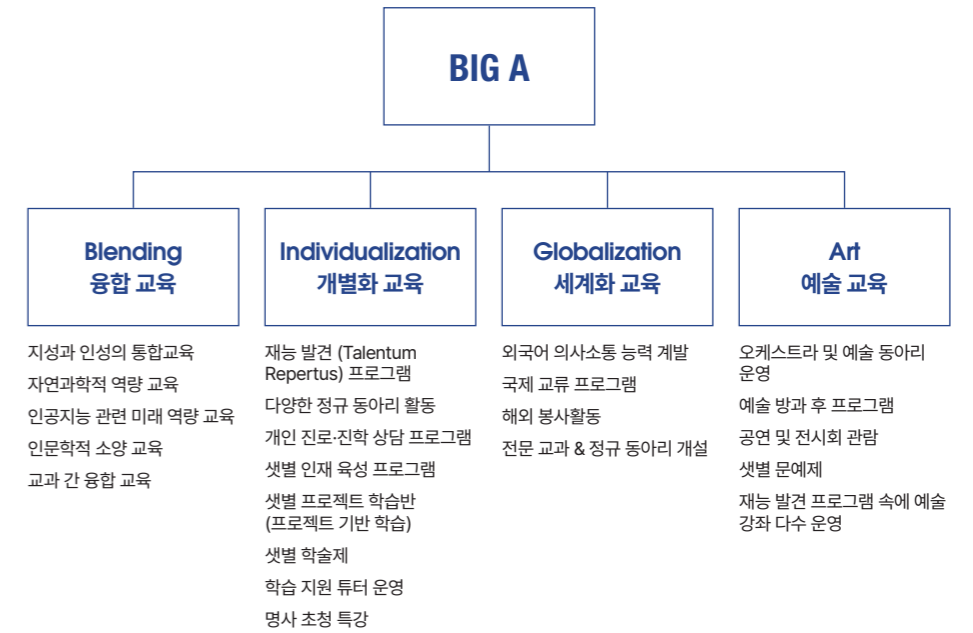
BIG A

Blending
융합 교육

지성과 인성의 통합교육
자연과학적 역량 교육
인공지능 관련 미래 역량 교육
인문학적 소양 교육
교과 간 융합 교육

Individualization
개별화 교육

재능 발견 (Talentum Repertus) 프로그램
다양한 정규 동아리 활동
개인 진로·진학 상담 프로그램
샛별 인재 육성 프로그램
샛별 프로젝트 학습반 (프로젝트 기반 학습)
샛별 학술제
학습 지원 튜터 운영
명사 초청 특강

Globalization
세계화 교육

외국어 의사소통 능력 계발
국제 교류 프로그램
해외 봉사활동
전문 교과 & 정규 동아리 개설

Art
예술 교육

오케스트라 및 예술 동아리 운영
예술 방과 후 프로그램
공연 및 전시회 관람
샛별 문예제
재능 발견 프로그램 속에 예술 강좌 다수 운영